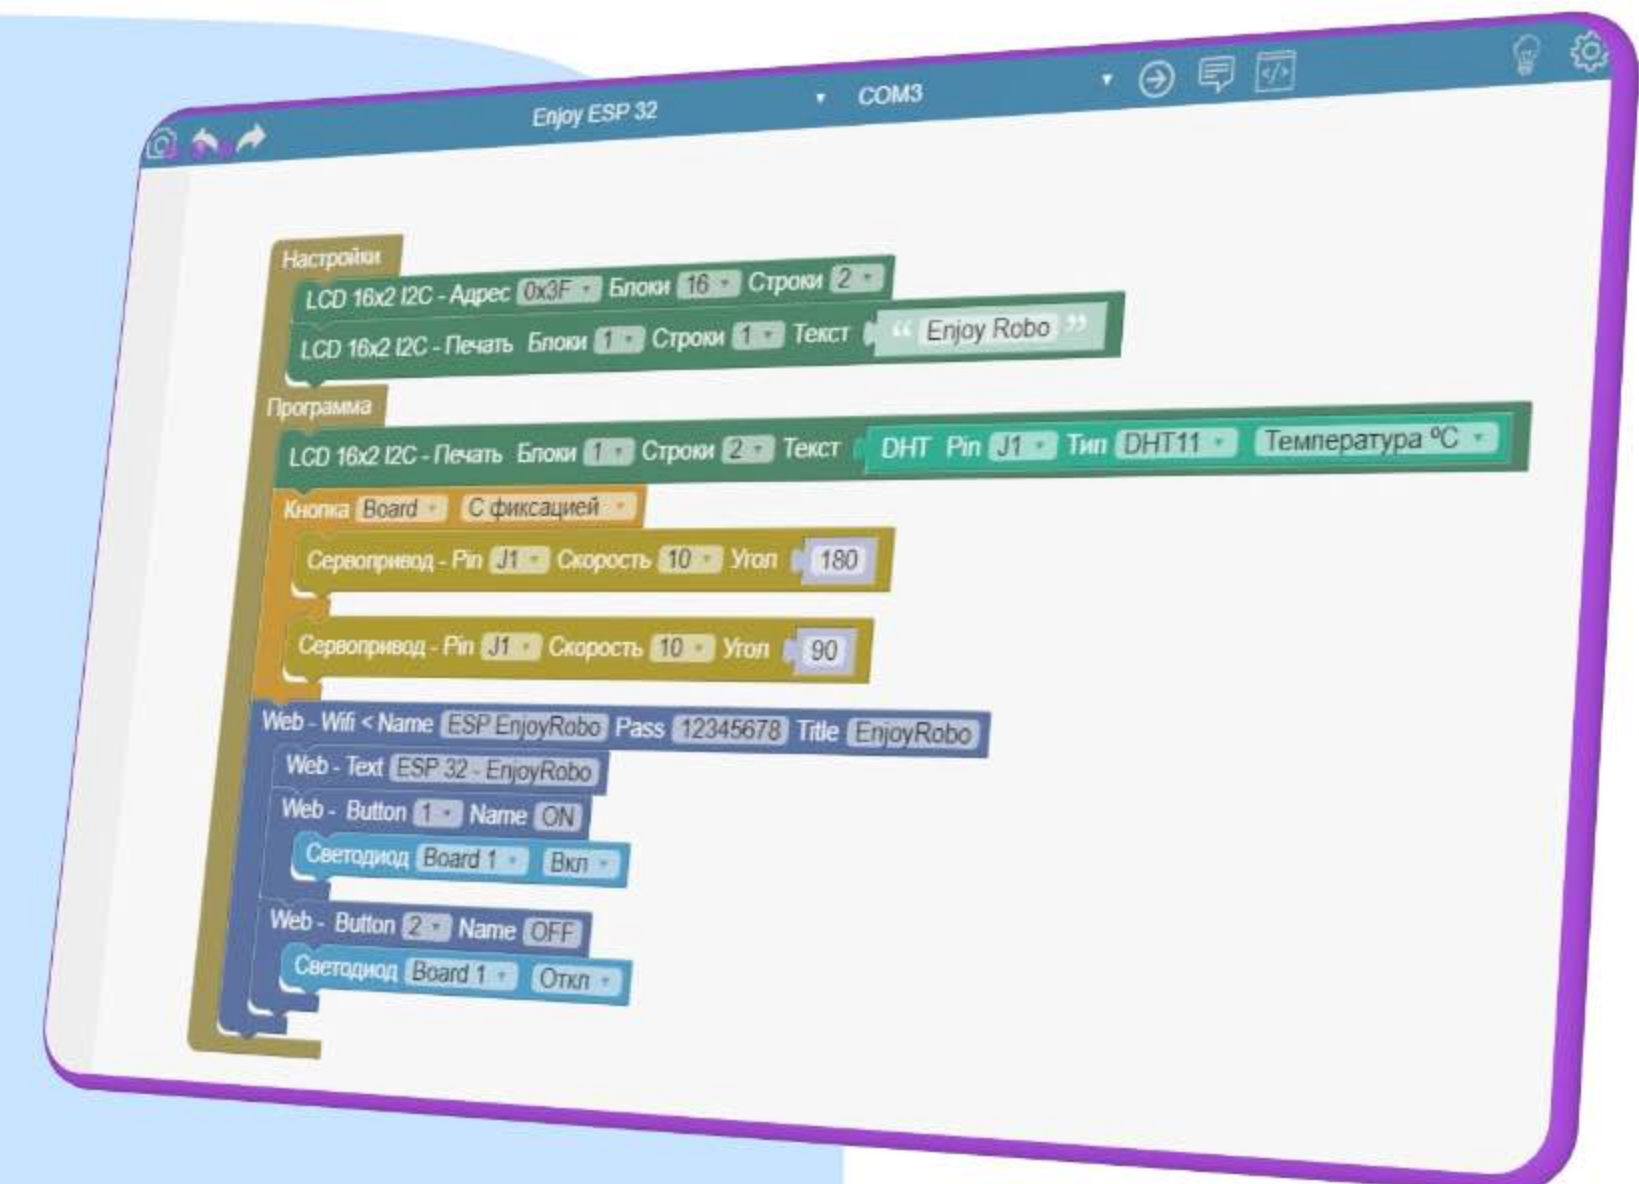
Enjoy ESP 32
COM3

Настройки
LCD 16x2 I2C - Адрес 0x3F Блоки 16 Строки 2
LCD 16x2 I2C - Печать Блоки 1 Строки 1 Текст " Enjoy Robo "
Программа
LCD 16x2 I2C - Печать Блоки 1 Строки 2 Текст DHT Pin J1 Тип DHT11 Температура °C
Кнопка Board С фиксацией
Сервопривод - Pin J1 Скорость 10 Угол 180
Сервопривод - Pin J1 Скорость 10 Угол 90
Web - Wifi < Name ESP EnjoyRobo Pass 12345678 Title EnjoyRobo
Web - Text ESP 32 - EnjoyRobo
Web - Button 1 Name ON
Светодиод Board 1 Вкл
Web - Button 2 Name OFF
Светодиод Board 1 Откл